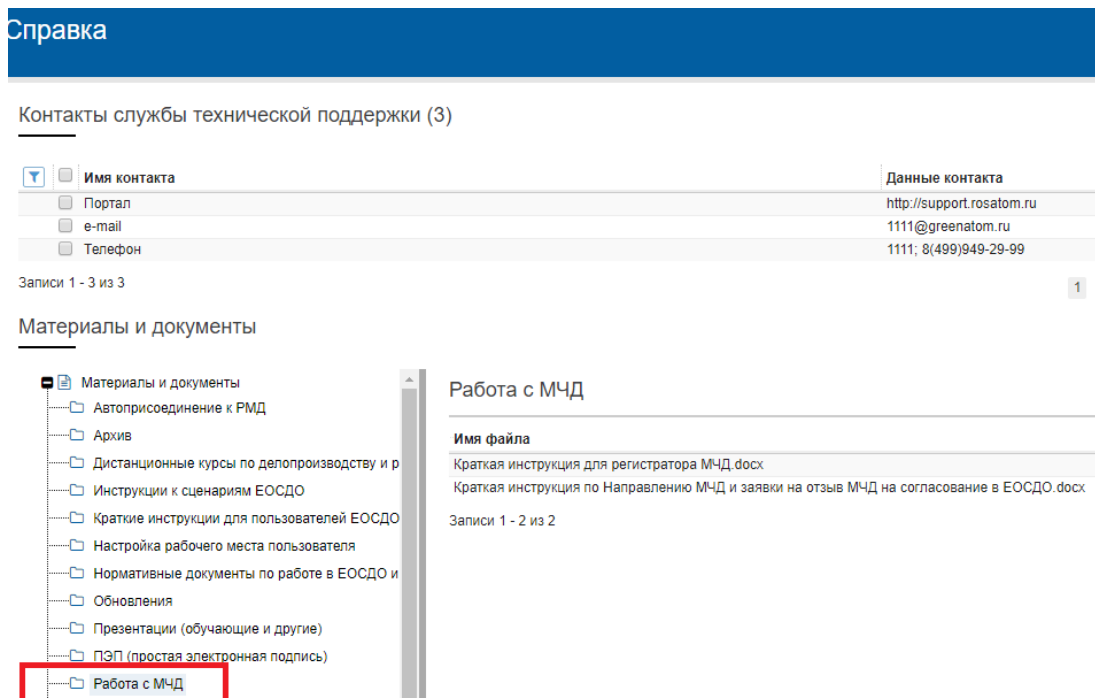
Справка

Контакты службы технической поддержки (3)

| Имя контакта | Данные контакта |
|---|---|
| Портал | http://support.rosatom.ru |
| e-mail | 1111@greenatom.ru |
| Телефон | 1111; 8(499)949-29-99 |

Записи 1 - 3 из 3

1

Материалы и документы

Материалы и документы
Автоприсоединение к РМД
Архив
Дистанционные курсы по делопроизводству и р
Инструкции к сценариям ЕОСДО
Краткие инструкции для пользователей ЕОСДО
Настройка рабочего места пользователя
Нормативные документы по работе в ЕОСДО и
Обновления
Презентации (обучающие и другие)
ПЭП (простая электронная подпись)
Работа с МЧД

Работа с МЧД

| Имя файла |
|---|
| Краткая инструкция для регистратора МЧД.docx |
| Краткая инструкция по Направлению МЧД и заявки на отзыв МЧД на согласование в ЕОСДО.docx |

Записи 1 - 2 из 2